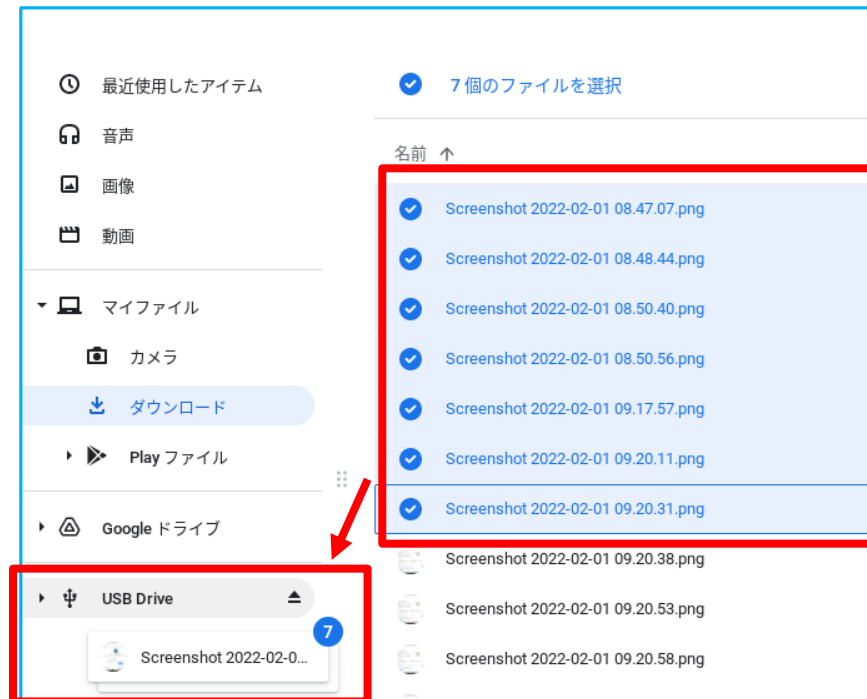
最近使用したアイテム
音声
画像
動画
マイファイル
カメラ
ダウンロード
Play ファイル
Google ドライブ
USB Drive
7
Screenshot 2022-02-0...

7 個のファイルを選択
名前 ↑
Screenshot 2022-02-01 08.47.07.png
Screenshot 2022-02-01 08.48.44.png
Screenshot 2022-02-01 08.50.40.png
Screenshot 2022-02-01 08.50.56.png
Screenshot 2022-02-01 09.17.57.png
Screenshot 2022-02-01 09.20.11.png
Screenshot 2022-02-01 09.20.31.png
Screenshot 2022-02-01 09.20.38.png
Screenshot 2022-02-01 09.20.53.png
Screenshot 2022-02-01 09.20.58.png